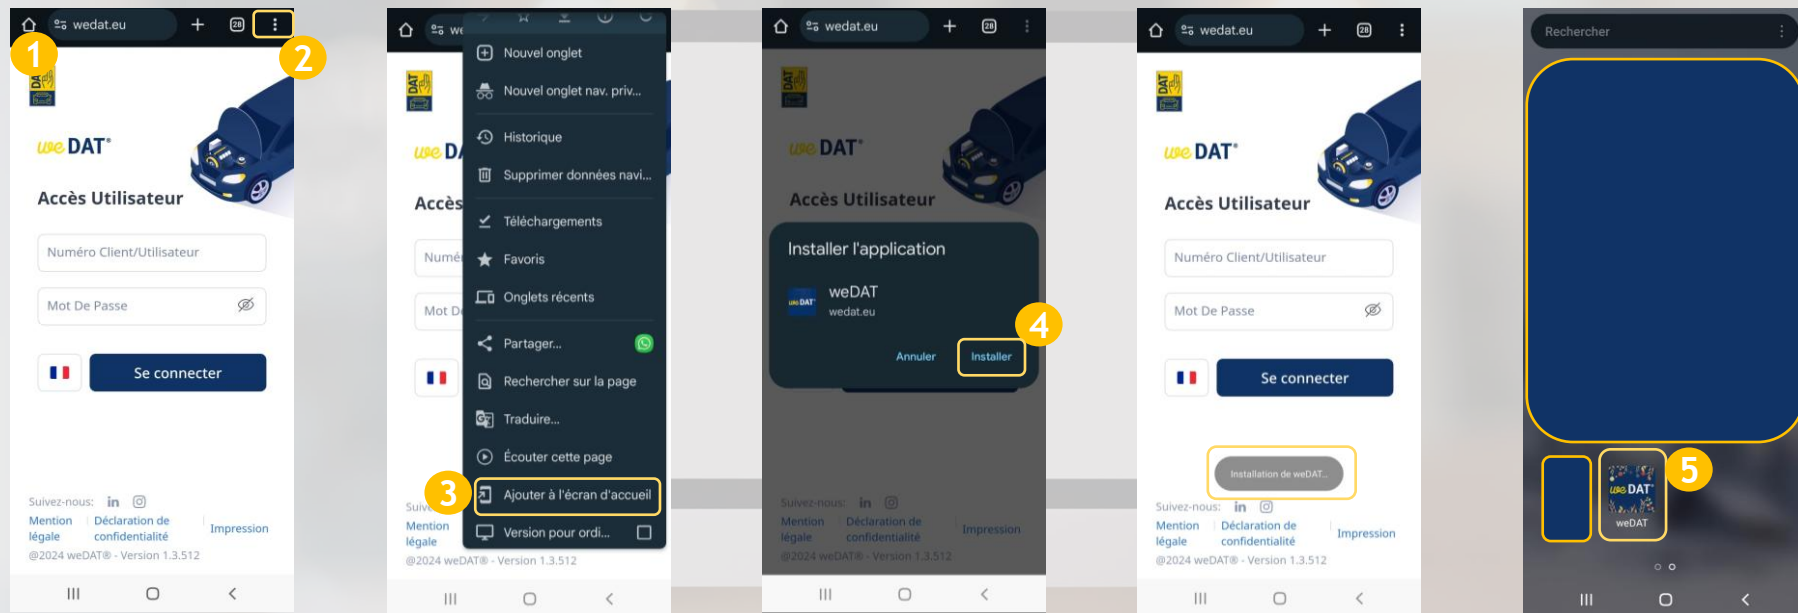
1
wedat.eu
28
2
DAT
weDAT®
Accès Utilisateur
Numéro Client/Utilisateur
Mot De Passe
Se connecter
Suivez-nous:
Mention légale
Déclaration de confidentialité
Impression
@2024 weDAT® - Version 1.3.512

Nouvel onglet
Nouvel onglet nav. priv...
Historique
Supprimer données navi...
Téléchargements
Favoris
Onglets récents
Partager...
Rechercher sur la page
Traduire...
Écouter cette page
3
Ajouter à l'écran d'accueil
Version pour ordi...
Accès
Mention légale
@2024 weDAT® - Version 1.3.512

wedat.eu
28
weDAT®
Accès Utilisateur
Installer l'application
weDAT
wedat.eu
Annuler
Installer
4
Suivez-nous:
Mention légale
Déclaration de confidentialité
Impression
@2024 weDAT® - Version 1.3.512

wedat.eu
28
weDAT®
Accès Utilisateur
Numéro Client/Utilisateur
Mot De Passe
Se connecter
Installation de weDAT...
Suivez-nous:
Mention légale
Déclaration de confidentialité
Impression
@2024 weDAT® - Version 1.3.512

Rechercher
5
weDAT
weDAT